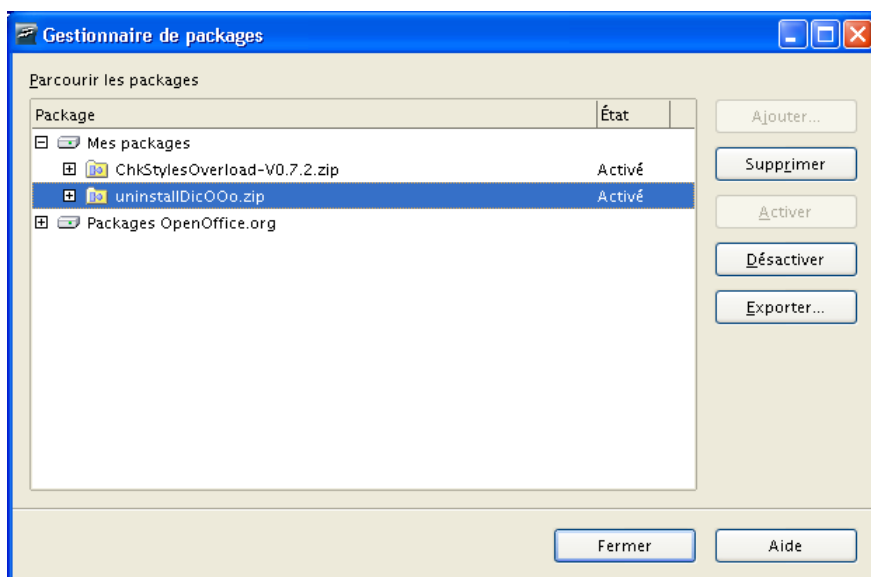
Gestionnaire de packages

Parcourir les packages

| Package | État |
|---|---|
| Mes packages | |
| ChkStylesOverload-V0.7.2.zip | Activé |
| uninstallDicOOo.zip | Activé |
| Packages OpenOffice.org | |

Ajouter...

Supprimer

Activer

Désactiver

Exporter...

Fermer

Aide